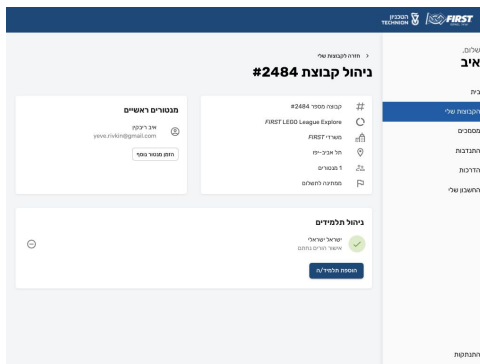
FIRST הטכניון TECHNION

שלום,
איב

בית
הקבוצות שלי
מסמכים
התנדבות
הדרכות
החשבון שלי

התנתקות

< חזרה לקבוצות שלי
ניהול קבוצת #2484

קבוצה מספר #2484
FIRST LEGO League Explore
מוסד: FIRST
תל אביב-יפו
1 מנטורים
ממתינה לתשלום

מנטורים ראשיים
איב ריבקין
yeve.rivkin@gmail.com
הזמן מנטור נוסף

ניהול תלמידים
ישראל ישראלי
אישור הורים נתקבל
הוספת תלמיד/ה